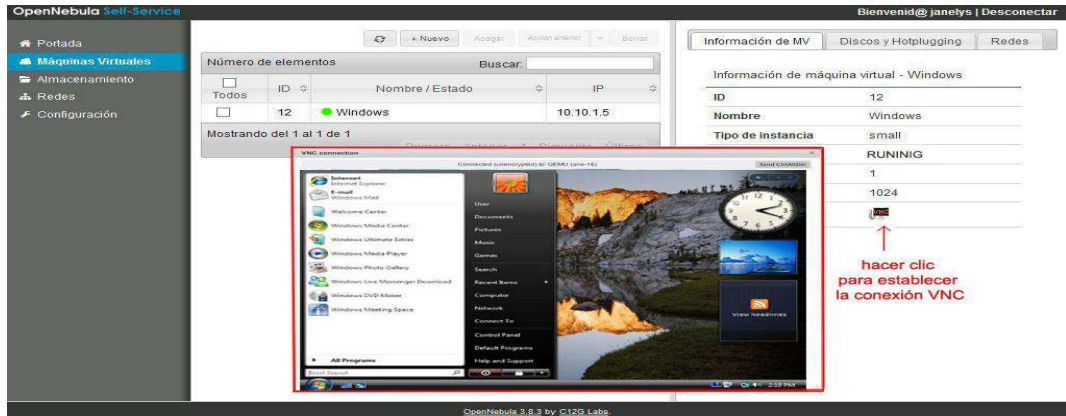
OpenNebula Self-Service

Bienvenid@ janelys | Desconectar

Portada
Máquinas Virtuales
Almacenamiento
Redes
Configuración

+ Nuevo Apagar Acción anterior Borrar

Número de elementos Buscar:

| Todos | ID | Nombre / Estado | IP |
|---|---|---|---|
| | 12 | Windows | 10.10.1.5 |

Mostrando del 1 al 1 de 1

Primero Anterior 1 Siguiente Último

Información de MV Discos y Hotplugging Redes

Información de máquina virtual - Windows

| ID | 12 |
|---|---|
| Nombre | Windows |
| Tipo de instancia | small |
| | RUNINIG |
| | 1 |
| | 1024 |

VNC connection

Connected (unencrypted) to: QEMU (one-16)

Send CtrlAltDel

Internet
Internet Explorer
E-mail
Windows Mail
Welcome Center
Windows Media Center
Windows Ultimate Extras
Windows Media Player
Windows Photo Gallery
Windows Live Messenger Download
Windows DVD Maker
Windows Meeting Space
All Programs
Start Search

User
Documents
Pictures
Music
Games
Search
Recent Items
Computer
Network
Connect To
Control Panel
Default Programs
Help and Support

View headlines

2:19 PM

hacer clic para establecer la conexión VNC

OpenNebula 3.8.3 by C12G Labs.